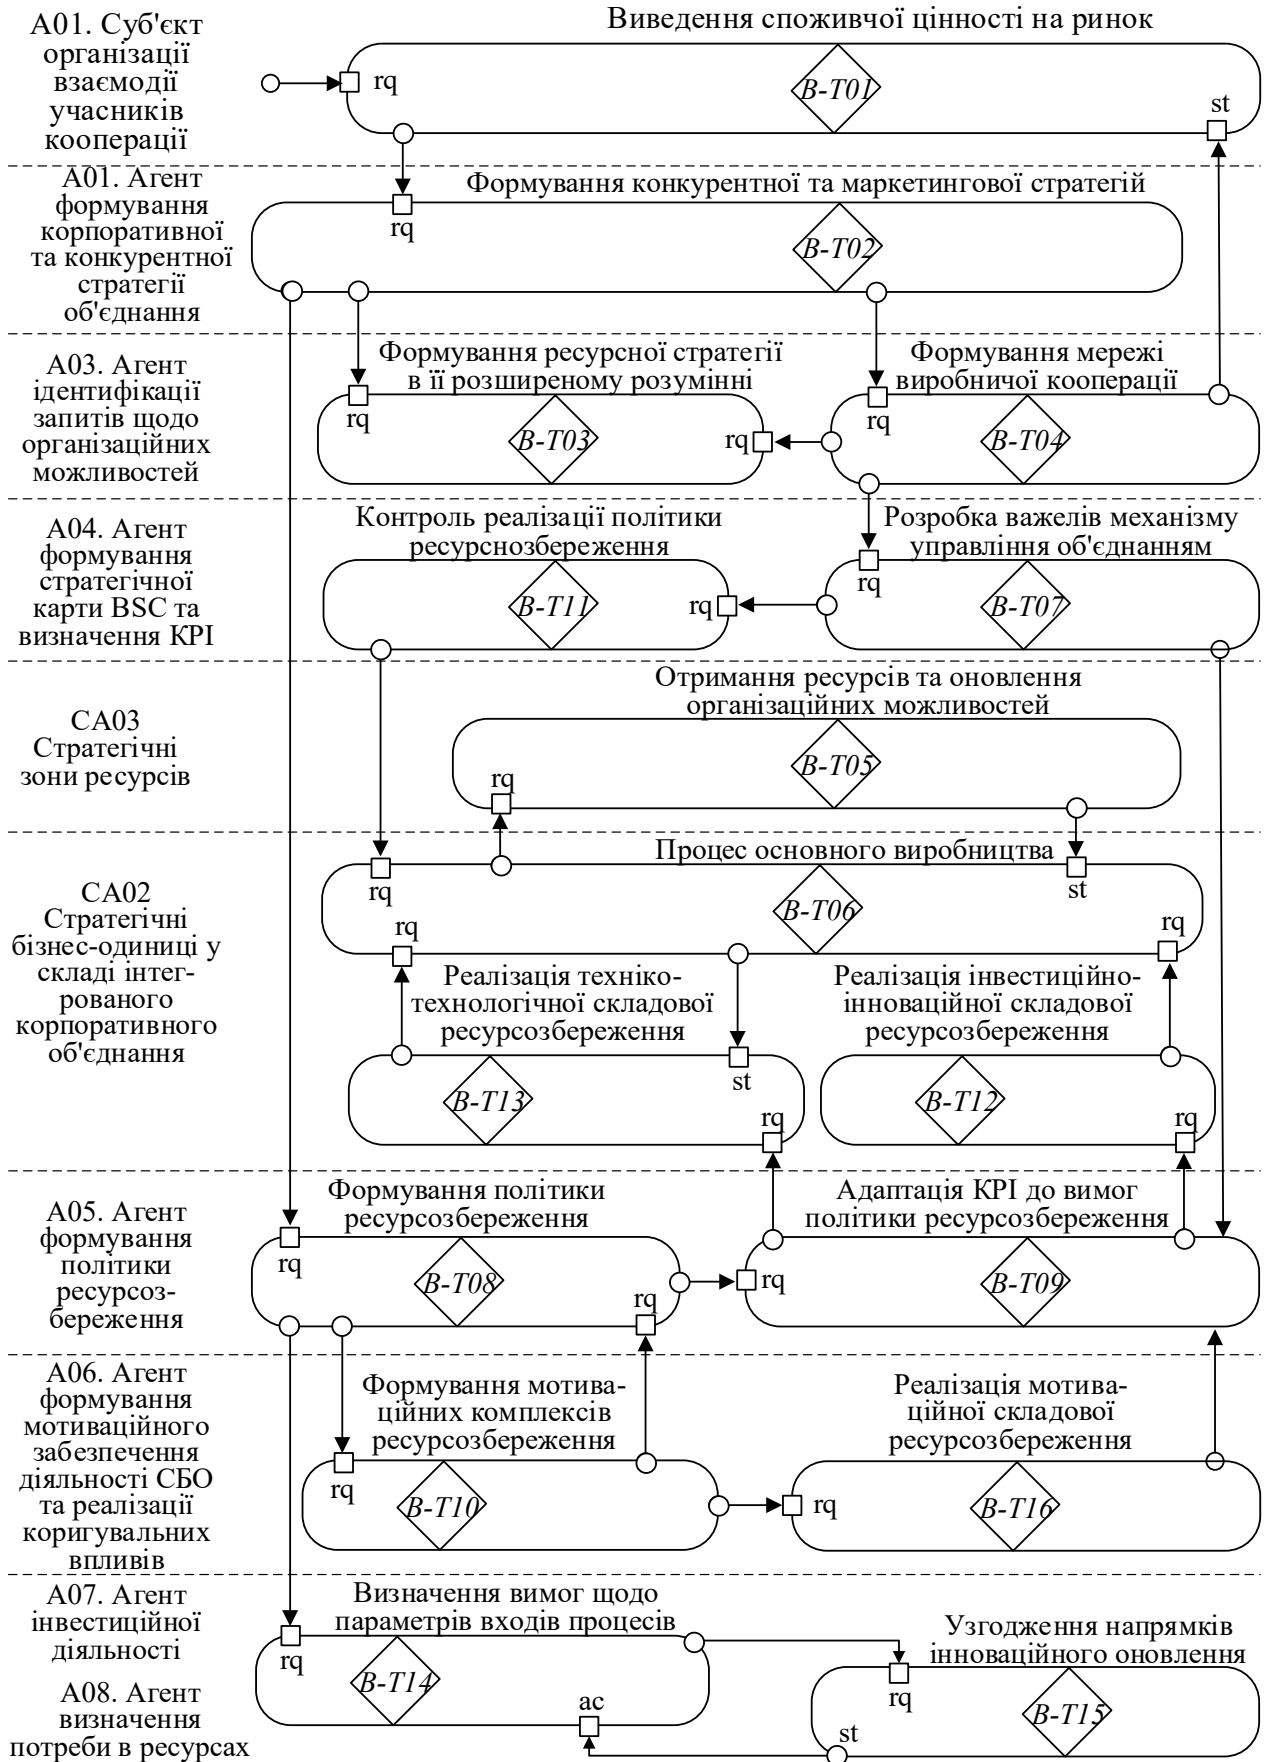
A01. Суб'єкт організації взаємодії учасників кооперації

Виведення споживчої цінності на ринок

rq

B-T01

st

A01. Агент формування корпоративної та конкурентної стратегії об'єднання

Формування конкурентної та маркетингової стратегій

rq

B-T02

A03. Агент ідентифікації запитів щодо організаційних можливостей

Формування ресурсної стратегії в її розширеному розумінні

rq

B-T03

rq

Формування мережі виробничої кооперації

rq

B-T04

A04. Агент формування стратегічної карти BSC та визначення KPI

Контроль реалізації політики ресурснозбереження

B-T11

rq

Розробка важелів механізму управління об'єднанням

rq

B-T07

CA03 Стратегічні зони ресурсів

Отримання ресурсів та оновлення організаційних можливостей

B-T05

rq

CA02 Стратегічні бізнес-одиниці у складі інтегрованого корпоративного об'єднання

Процес основного виробництва

rq

st

B-T06

rq

rq

Реалізація техніко-технологічної складової ресурсозбереження

st

B-T13

Реалізація інвестиційно-інноваційної складової ресурсозбереження

B-T12

rq

rq

A05. Агент формування політики ресурсозбереження

Формування політики ресурсозбереження

rq

B-T08

rq

Адаптація KPI до вимог політики ресурсозбереження

rq

B-T09

A06. Агент формування мотиваційного забезпечення діяльності СБО та реалізації коригувальних впливів

Формування мотиваційних комплексів ресурсозбереження

rq

B-T10

Реалізація мотиваційної складової ресурсозбереження

rq

B-T16

A07. Агент інвестиційної діяльності

A08. Агент визначення потреби в ресурсах

Визначення вимог щодо параметрів входів процесів

rq

B-T14

ac

Узгодження напрямків інноваційного оновлення

rq

B-T15

st